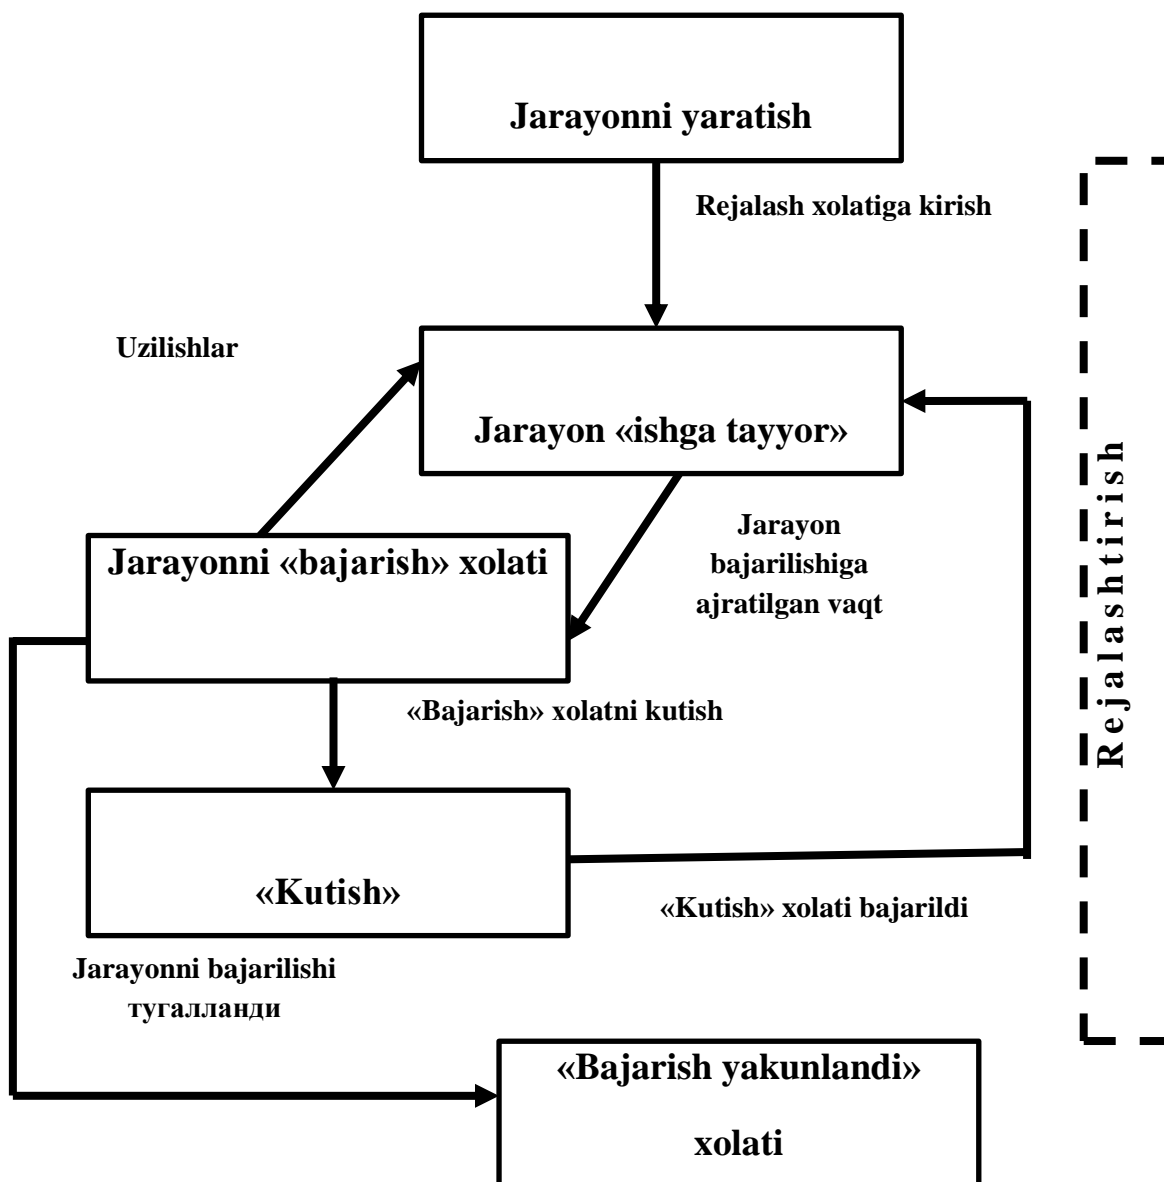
Jarayonni yaratish

Rejalash xolatiga kirish

Uzilishlar

Jarayon «ishga tayyor»

Rejalashtirish

Jarayonni «bajarish» xolati

Jarayon bajarilishiga ajratilgan vaqt

«Bajarish» xolatni kutish

«Kutish»

«Kutish» xolati bajarildi

Jarayonni bajarilishi тугалланди

«Bajarish yakunlandi» xolati